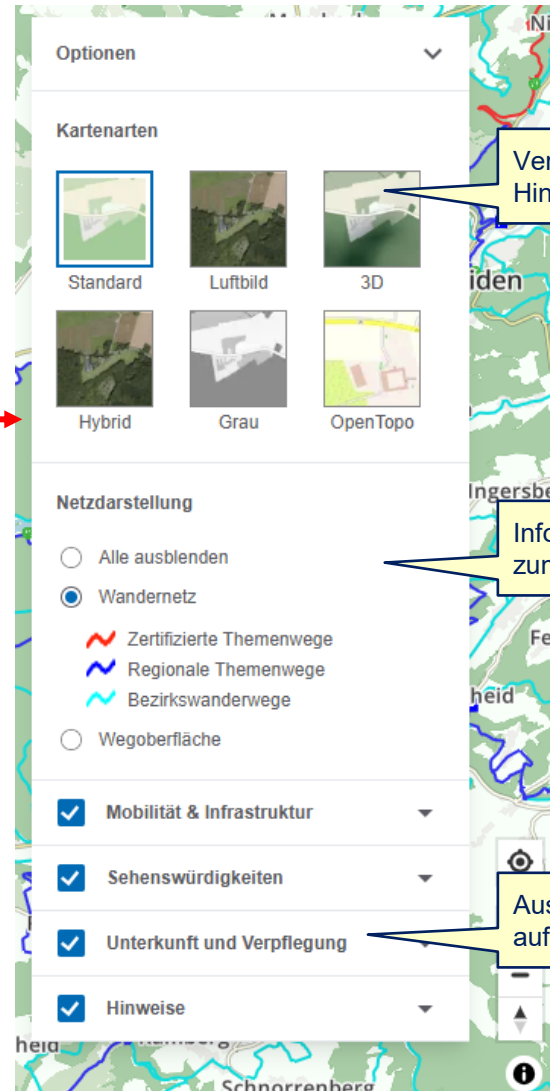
Optionen

Kartenarten

Standard
Luftbild
3D
Hybrid
Grau
OpenTopo

Netzdarstellung

Alle ausblenden
Wandernetz
Zertifizierte Themenwege
Regionale Themenwege
Bezirkswanderwege
Wegoberfläche

Mobilität & Infrastruktur
Sehenswürdigkeiten
Unterkunft und Verpflegung
Hinweise

Ver
Hin

Info
zur

Aus
auf

Ni
iden
Ingersbe
Fe
heid
heid
Schnorrenberg